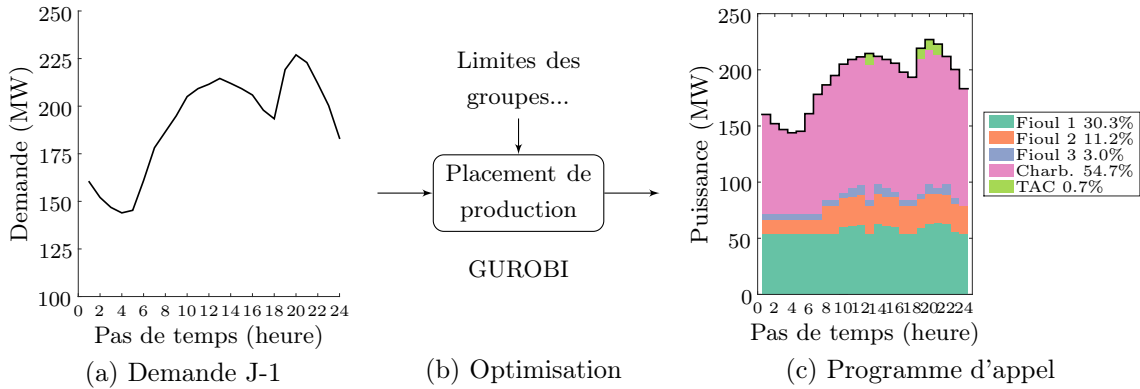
250
225
200
175
150
125
100
Demande (MW)
0 2 4 6 8 10 12 14 16 18 20 22 24
Pas de temps (heure)
(a) Demande J-1

Limites des groupes...
Placement de production
GUROBI
(b) Optimisation

250
200
150
100
50
0
Puissance (MW)
0 2 4 6 8 10 12 14 16 18 20 22 24
Pas de temps (heure)
Fioul 1 30.3%
Fioul 2 11.2%
Fioul 3 3.0%
Charb. 54.7%
TAC 0.7%
(c) Programme d'appel